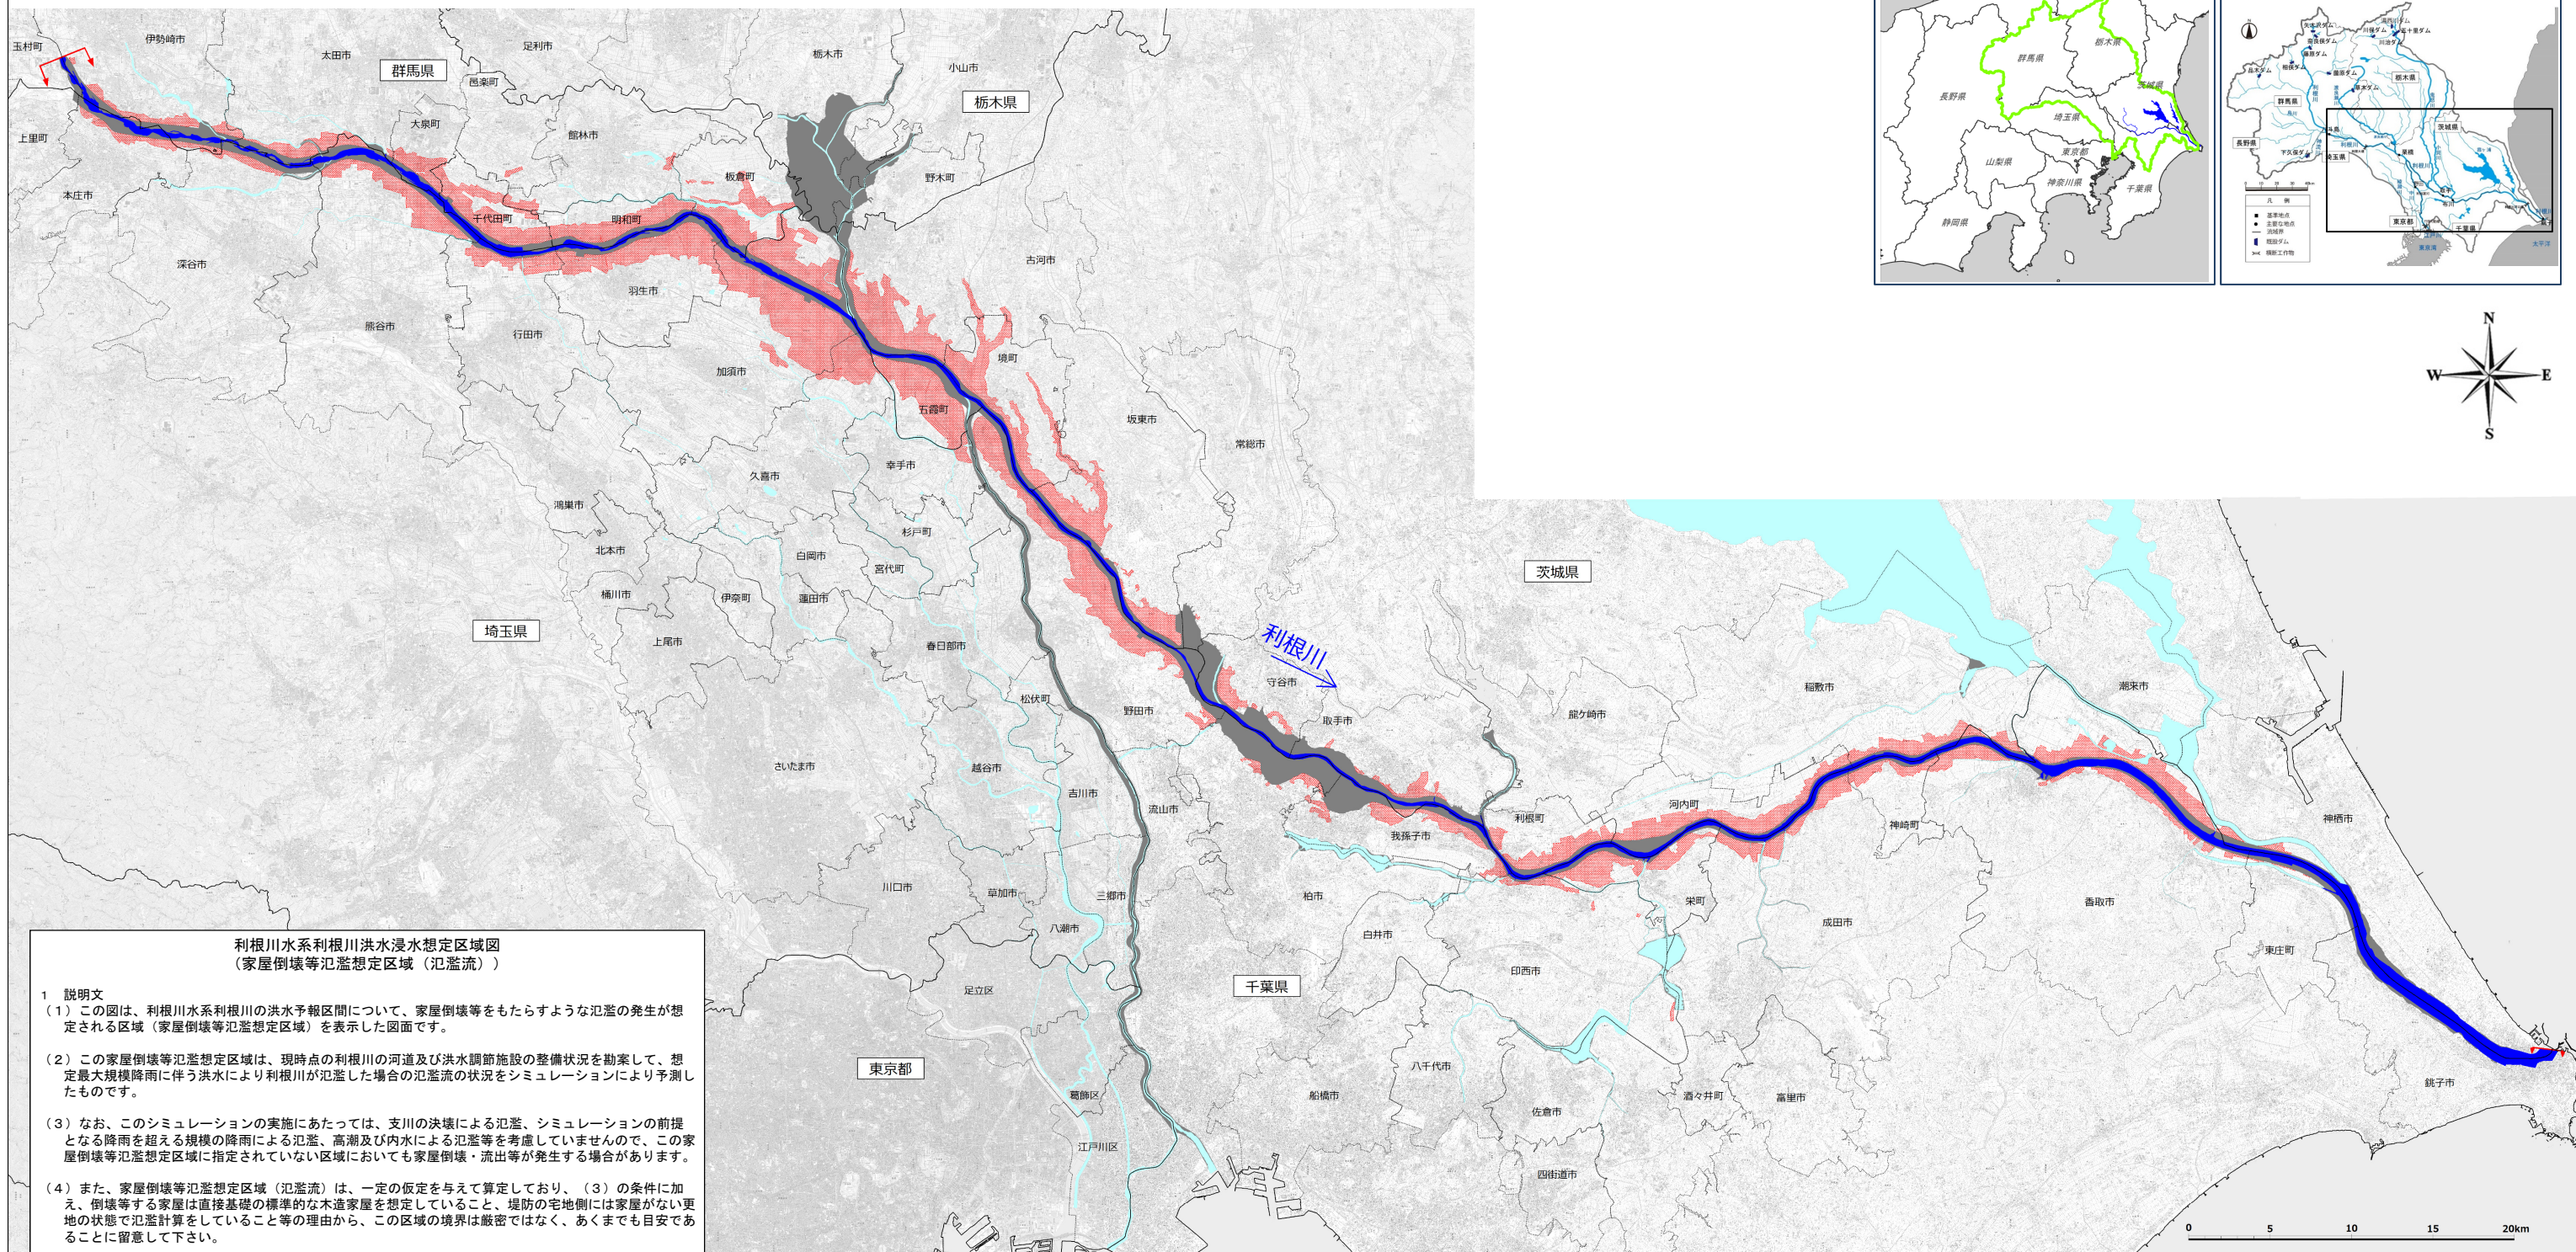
玉村町
伊勢崎市
太田市
足利市
群馬県
邑楽町
栃木市
小山市
栃木県
上里町
大泉町
館林市
本庄市
板倉町
野木町
千代田町
明和町
深谷市
古河市
羽生市
熊谷市
行田市
境町
加須市
五霞町
坂東市
常総市
幸手市
久喜市
鴻巣市
杉戸町
北本市
白岡市
宮代町
桶川市
伊奈町
蓮田市
茨城県
埼玉県
上尾市
春日部市
利根川
守谷市
稲敷市
潮来市
取手市
龍ケ崎市
松伏町
野田市
さいたま市
越谷市
吉川市
流山市
利根町
河内町
神崎町
神栖市
我孫子市
柏市
栄町
香取市
川口市
草加市
三郷市
成田市
八潮市
白井市
東庄町
千葉県
印西市
足立区
東京都
八千代市
船橋市
酒々井町
富里市
銚子市
葛飾区
佐倉市
江戸川区
四街道市

長野県
群馬県
栃木県
茨城県
埼玉県
山梨県
東京都
神奈川県
千葉県
静岡県

N
W
E
S

0 5 10 15 20km

利根川水系利根川洪水浸水想定区域図
（家屋倒壊等氾濫想定区域（氾濫流））

1 説明文
（１）この図は、利根川水系利根川の洪水予報区間について、家屋倒壊等をもたらすような氾濫の発生が想定される区域（家屋倒壊等氾濫想定区域）を表示した図面です。

（２）この家屋倒壊等氾濫想定区域は、現時点の利根川の河道及び洪水調節施設の整備状況を勘案して、想定最大規模降雨に伴う洪水により利根川が氾濫した場合の氾濫流の状況をシミュレーションにより予測したものです。

（３）なお、このシミュレーションの実施にあたっては、支川の決壊による氾濫、シミュレーションの前提となる降雨を超える規模の降雨による氾濫、高潮及び内水による氾濫等を考慮していませんので、この家屋倒壊等氾濫想定区域に指定されていない区域においても家屋倒壊・流出等が発生する場合があります。

（４）また、家屋倒壊等氾濫想定区域（氾濫流）は、一定の仮定を与えて算定しており、（３）の条件に加え、倒壊等する家屋は直接基礎の標準的な木造家屋を想定していること、堤防の宅地側には家屋がない更地の状態で氾濫計算をしていること等の理由から、この区域の境界は厳密ではなく、あくまでも目安であることに留意して下さい。